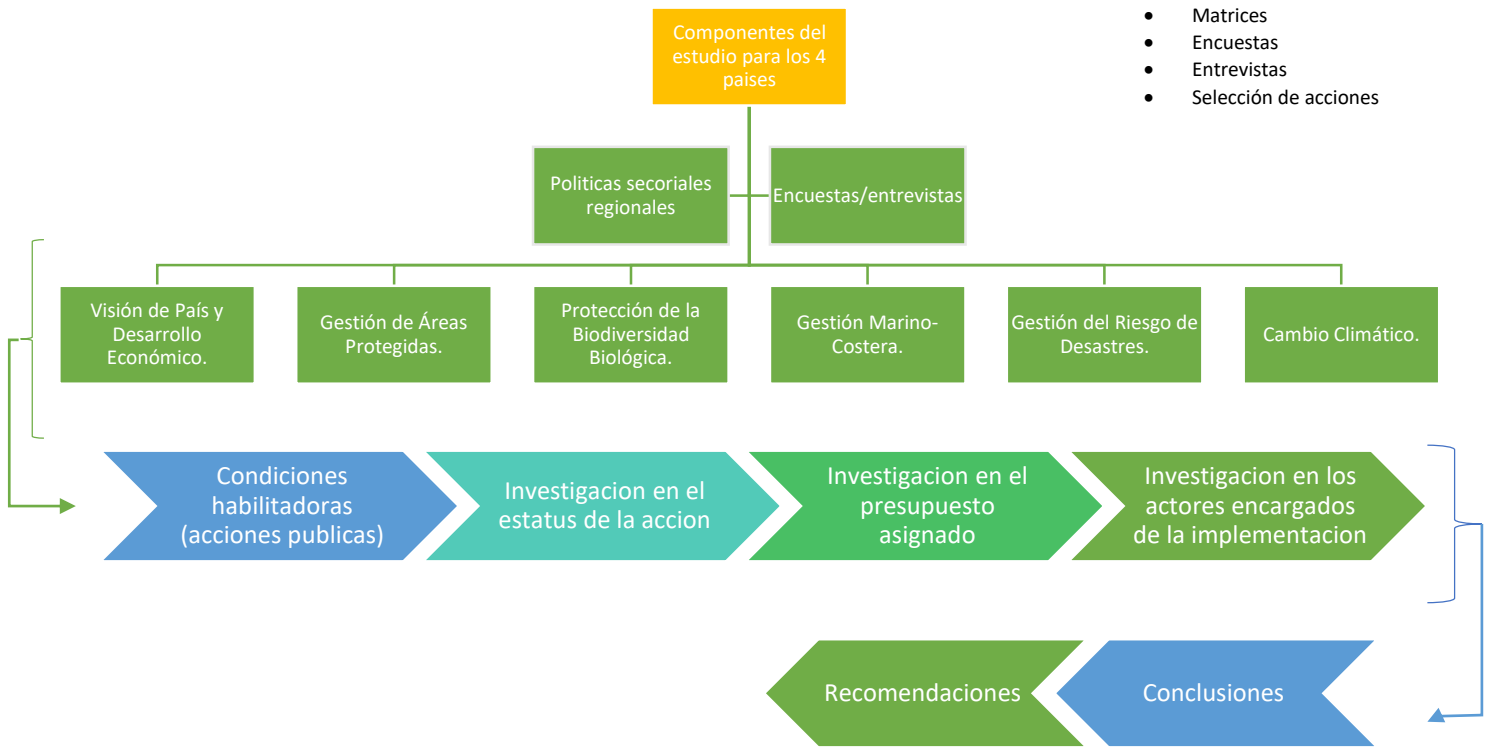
Componentes del estudio para los 4 paises

- Matrices
- Encuestas
- Entrevistas
- Selección de acciones

Politicas secoriales regionales

Encuestas/entrevistas

Visión de País y Desarrollo Económico.

Gestión de Áreas Protegidas.

Protección de la Biodiversidad Biológica.

Gestión Marino-Costera.

Gestión del Riesgo de Desastres.

Cambio Climático.

Condiciones habilitadoras (acciones publicas)

Investigacion en el estatus de la accion

Investigacion en el presupuesto asignado

Investigacion en los actores encargados de la implementacion

Recomendaciones

Conclusiones